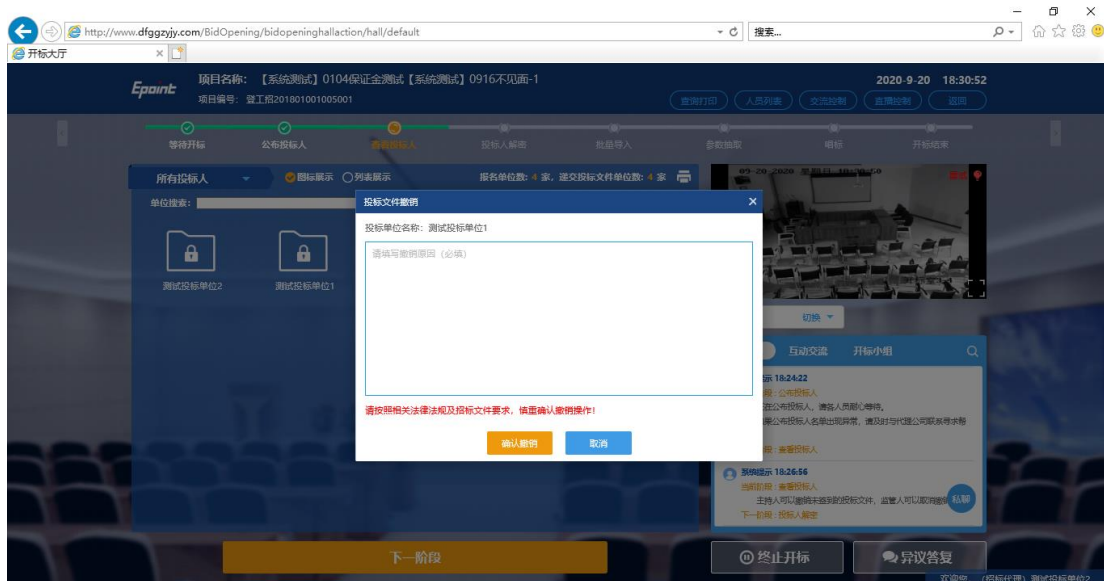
http://www.dfggzyjy.com/BidOpening/bidopeninghallaction/hall/default
搜索...
开标大厅

Epoint
项目名称：【系统测试】0104保证金测试【系统测试】0916不见面-1
项目编号：登工招201801001005001
2020-9-20 18:30:52
查询打印 人员列表 交流控制 直播控制 返回

等待开标 公布投标人 查看投标人 投标人解密 批量导入 参数抽取 唱标 开标结束

所有投标人 图标展示 列表展示 报名单位数：4 家，递交投标文件单位数：4 家
单位搜索：
测试投标单位2 测试投标单位1

投标文件撤销
投标单位名称：测试投标单位1
请填写撤销原因（必填）
请按照相关法律法规及招标文件要求，慎重确认撤销操作!
确认撤销 取消

切换
互动交流 开标小组
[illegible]示 18:24:22
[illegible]段：公布投标人
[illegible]在公布投标人，请各人员耐心等待。
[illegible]果公布投标人名单出现异常，请及时与代理公司联系寻求帮
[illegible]段：查看投标人
系统提示 18:26:56
当前阶段：查看投标人
主持人可以撤销未签到的投标文件，监管人可以取消撤销
下一阶段：投标人解密
私聊

下一阶段
终止开标
异议答复
欢迎您，（投标代理）测试投标单位2